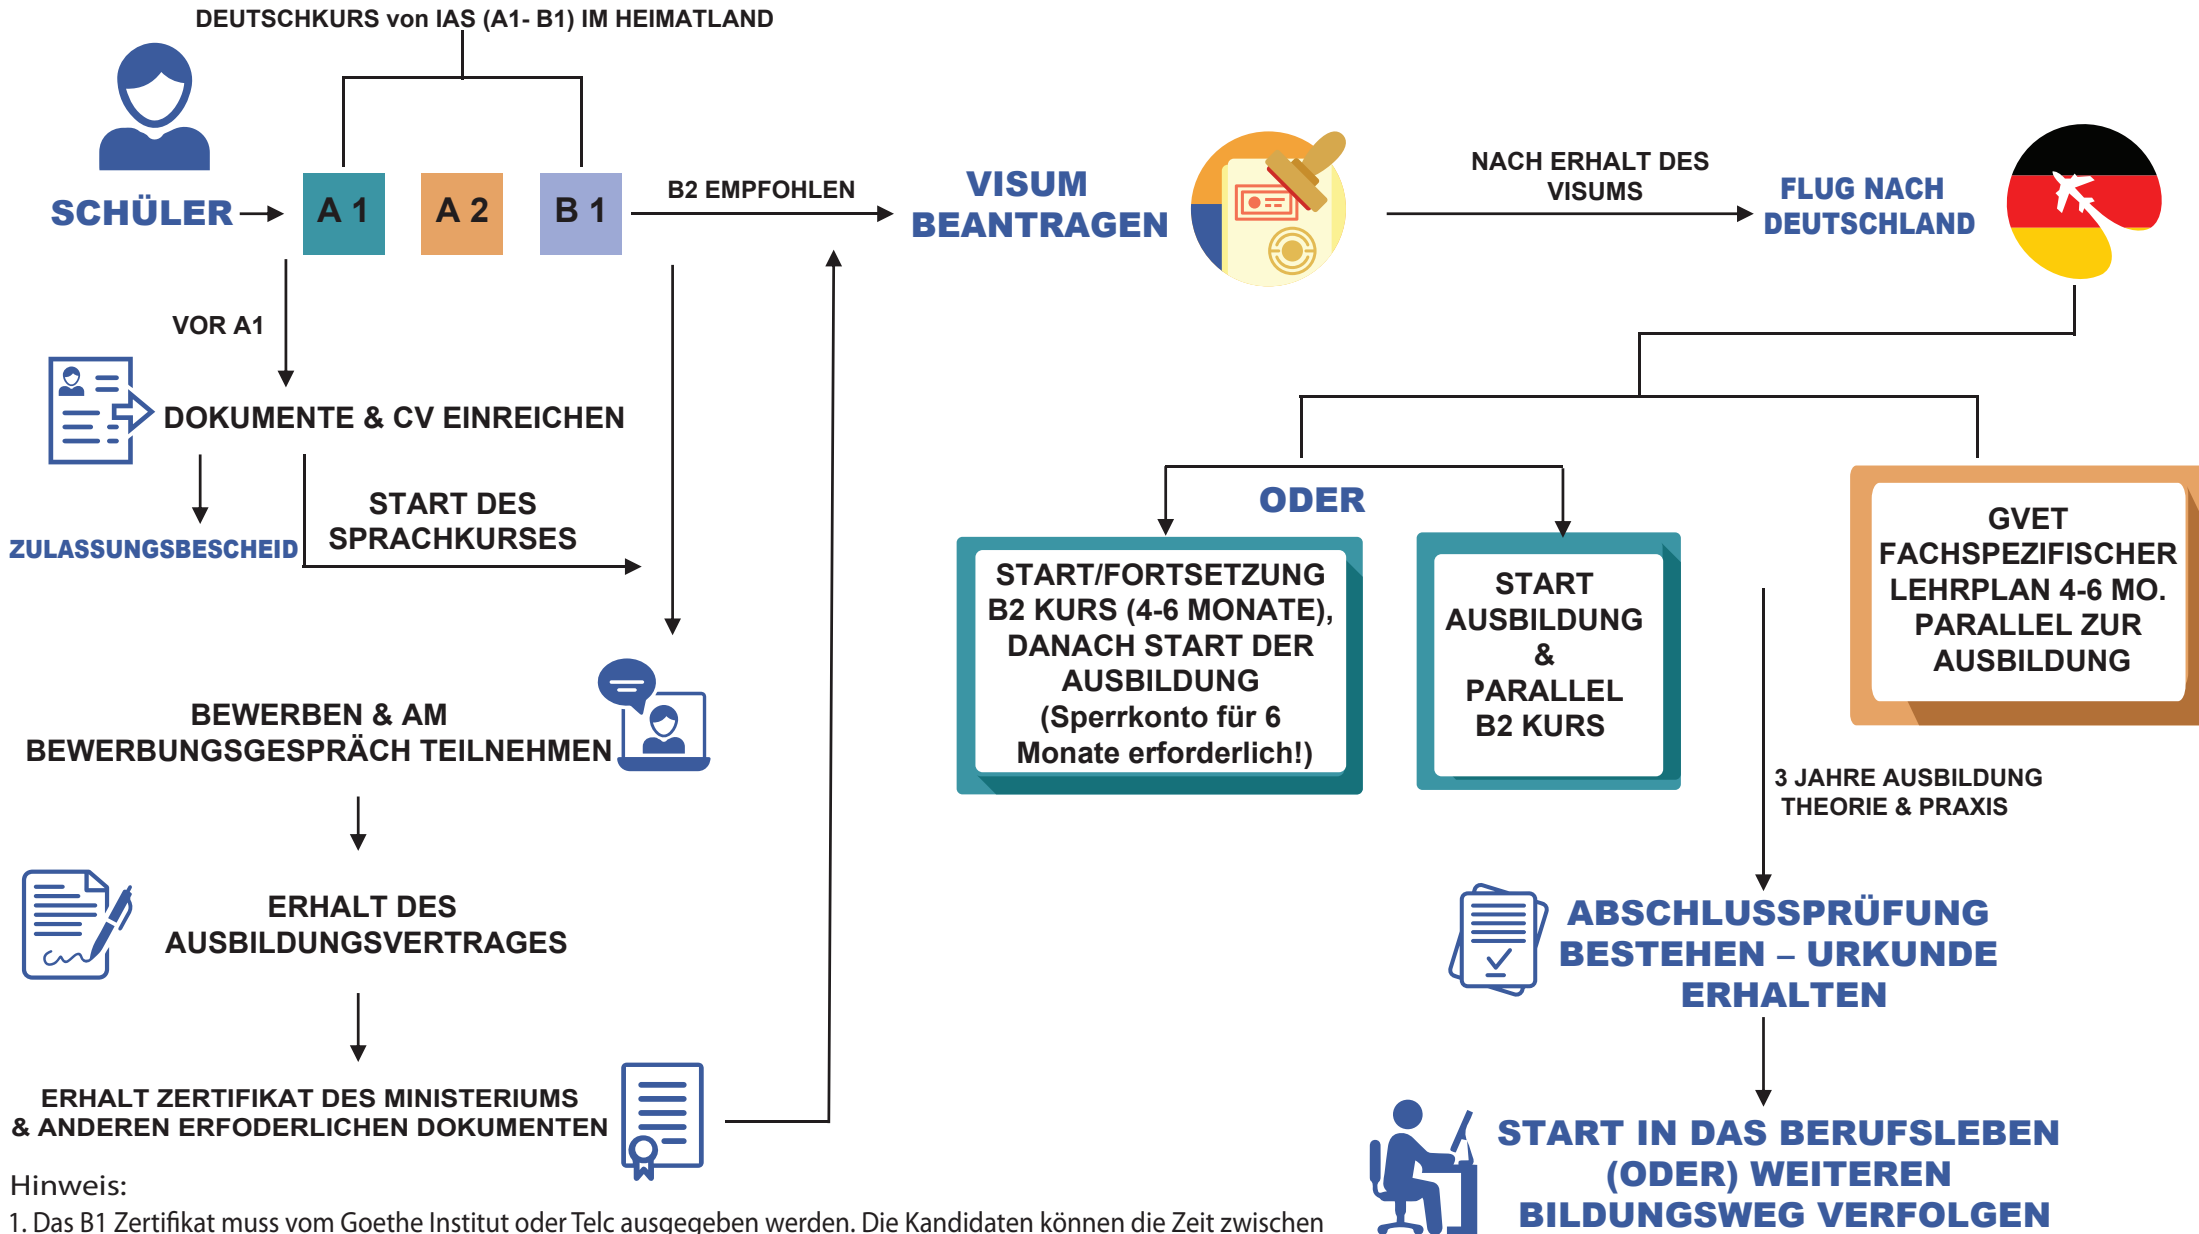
DEUTSCHKURS von IAS (A1- B1) IM HEIMATLAND

SCHÜLER

A 1

A 2

B 1

B2 EMPFOHLEN

VISUM BEANTRAGEN

NACH ERHALT DES VISUMS

FLUG NACH DEUTSCHLAND

VOR A1

DOKUMENTE & CV EINREICHEN

ZULASSUNGSBESCHEID

START DES SPRACHKURSES

ODER

START/FORTSETZUNG B2 KURS (4-6 MONATE), DANACH START DER AUSBILDUNG (Sperrkonto für 6 Monate erforderlich!)

START AUSBILDUNG & PARALLEL B2 KURS

GVET FACHSPEZIFISCHER LEHRPLAN 4-6 MO. PARALLEL ZUR AUSBILDUNG

BEWERBEN & AM BEWERBUNGSGESPRÄCH TEILNEHMEN

3 JAHRE AUSBILDUNG THEORIE & PRAXIS

ERHALT DES AUSBILDUNGSVERTRAGES

ABSCHLUSSPRÜFUNG BESTEHEN – URKUNDE ERHALTEN

ERHALT ZERTIFIKAT DES MINISTERIUMS & ANDEREN ERFODERLICHEN DOKUMENTEN

START IN DAS BERUFSLEBEN (ODER) WEITEREN BILDUNGSWEG VERFOLGEN

Hinweis:
1. Das B1 Zertifikat muss vom Goethe Institut oder Telc ausgegeben werden. Die Kandidaten können die Zeit zwischen